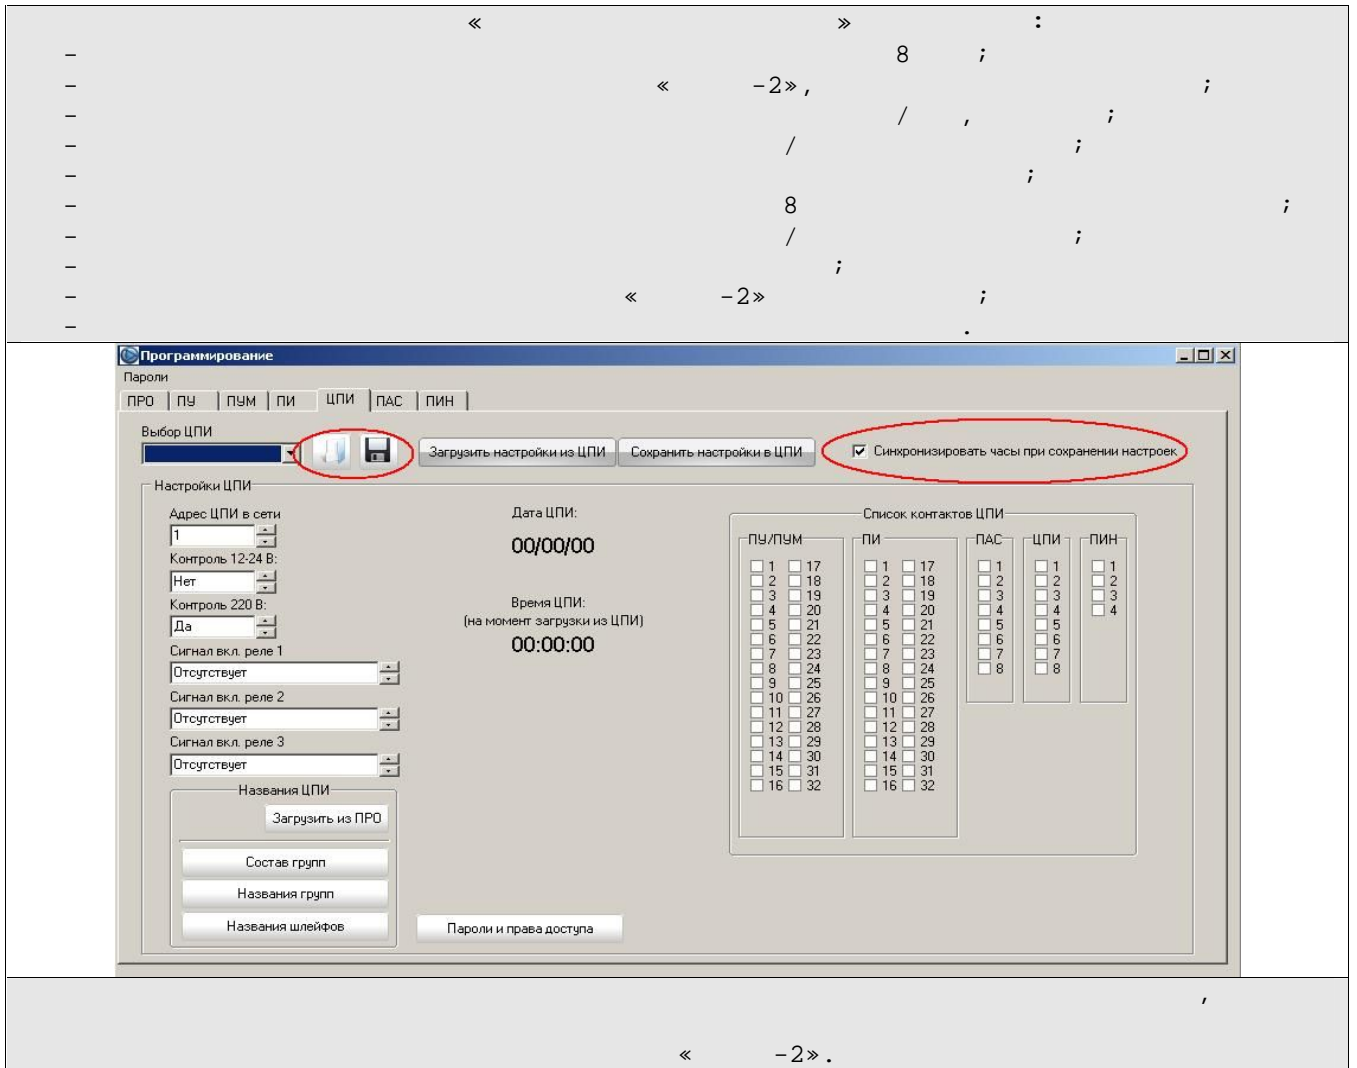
« » :
– 8 ;
– « –2», ;
– / , ;
– / ;
– ;
– 8 ;
– / ;
– ;
– « –2» ;
– .

Программирование
Пароли
ПРО | ПУ | ПУМ | ПИ | ЦПИ | ПАС | ПИН
Выбор ЦПИ
Загрузить настройки из ЦПИ
Сохранить настройки в ЦПИ
☑ Синхронизировать часы при сохранении настроек
Настройки ЦПИ
Адрес ЦПИ в сети
1
Контроль 12-24 В:
Нет
Контроль 220 В:
Да
Сигнал вкл. реле 1
Отсутствует
Сигнал вкл. реле 2
Отсутствует
Сигнал вкл. реле 3
Отсутствует
Названия ЦПИ
Загрузить из ПРО
Состав групп
Названия групп
Названия шлейфов
Дата ЦПИ:
00/00/00
Время ЦПИ:
(на момент загрузки из ЦПИ)
00:00:00
Пароли и права доступа
Список контактов ЦПИ
ПУ/ПУМ
1 17
2 18
3 19
4 20
5 21
6 22
7 23
8 24
9 25
10 26
11 27
12 28
13 29
14 30
15 31
16 32
ПИ
1 17
2 18
3 19
4 20
5 21
6 22
7 23
8 24
9 25
10 26
11 27
12 28
13 29
14 30
15 31
16 32
ПАС
1
2
3
4
5
6
7
8
ЦПИ
1
2
3
4
5
6
7
8
ПИН
1
2
3
4

,
« –2».